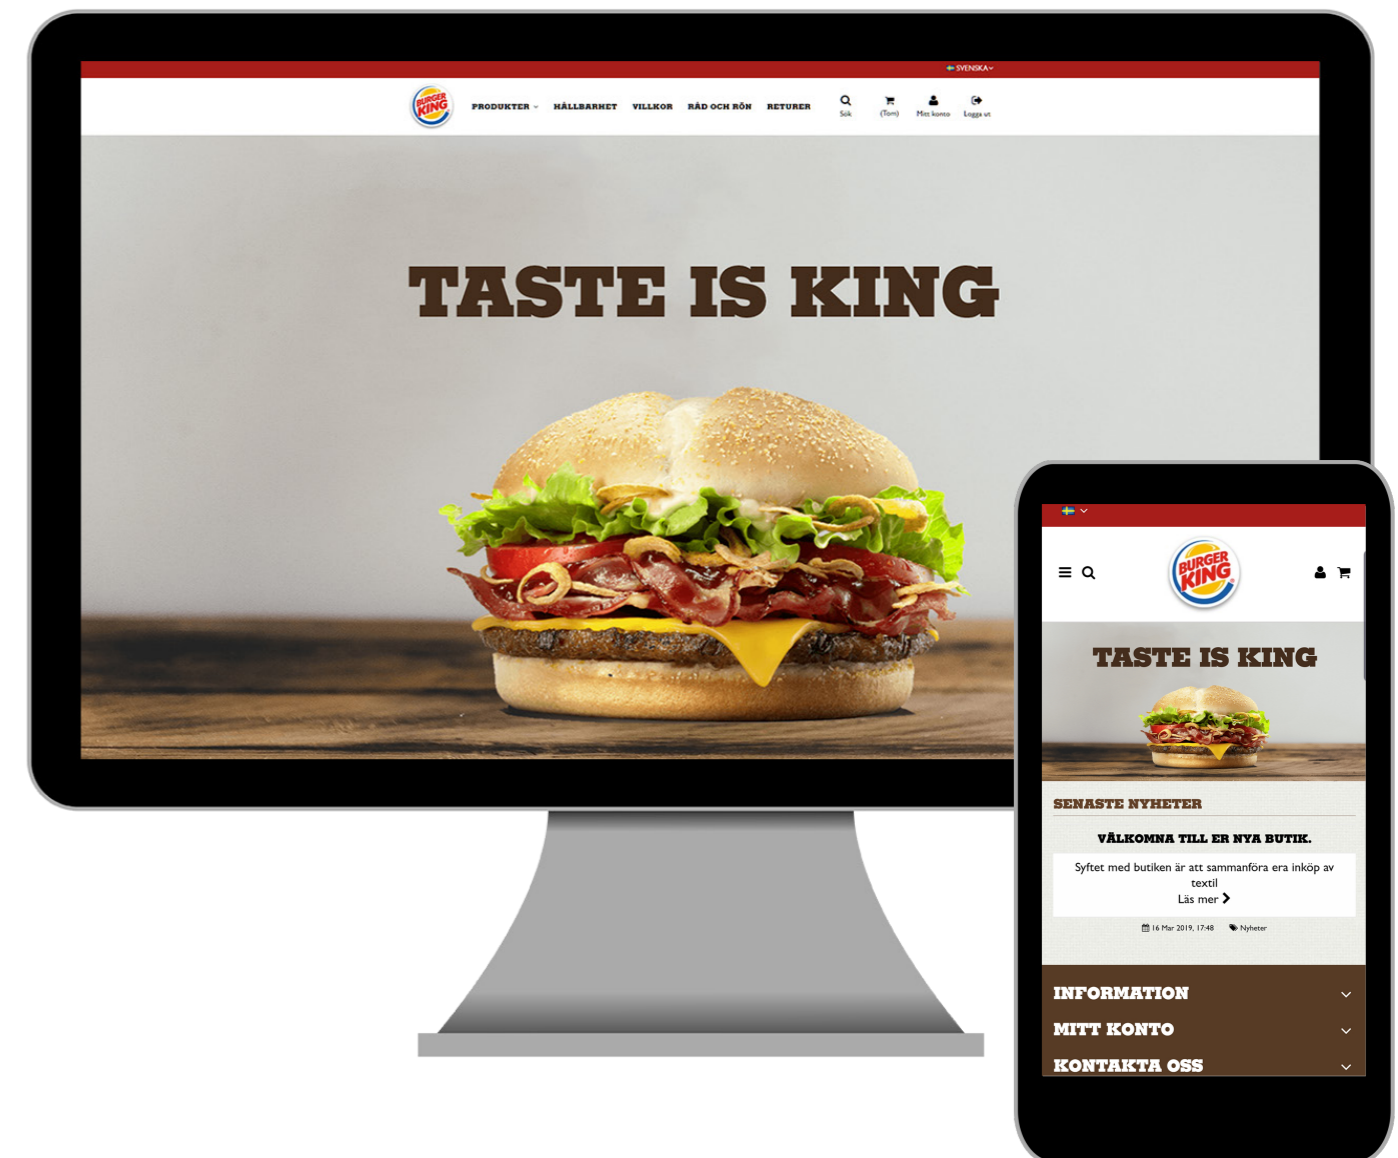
SVENSKA

BURGER KING

PRODUKTER HÅLLBARHET VILLKOR RÅD OCH RÖN RETURER

Sök (Tom) Mitt konto Logga ut

TASTE IS KING

BURGER KING

TASTE IS KING

SENASTE NYHETER

VÄLKOMNA TILL ER NYA BUTIK.

Syftet med butiken är att sammanföra era inköp av textil

Läs mer

16 Mar 2019, 17:48 Nyheter

INFORMATION

MITT KONTO

KONTAKTA OSS